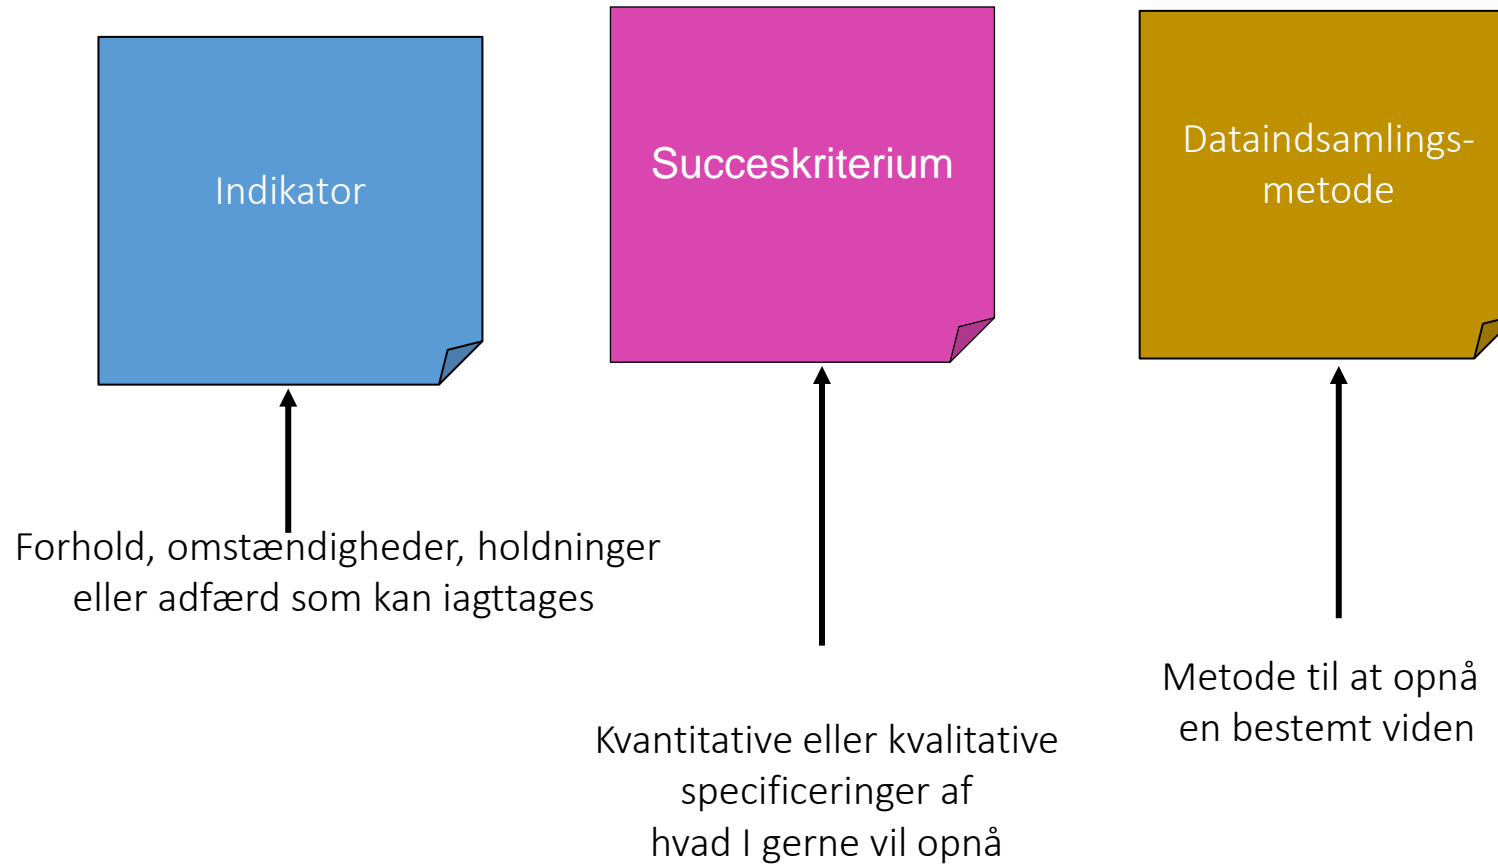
Indikator

Succeskriterium

Dataindsamlings-
metode

Forhold, omstændigheder, holdninger eller adfærd som kan iagttages

Kvantitative eller kvalitative specificeringer af hvad I gerne vil opnå

Metode til at opnå en bestemt viden